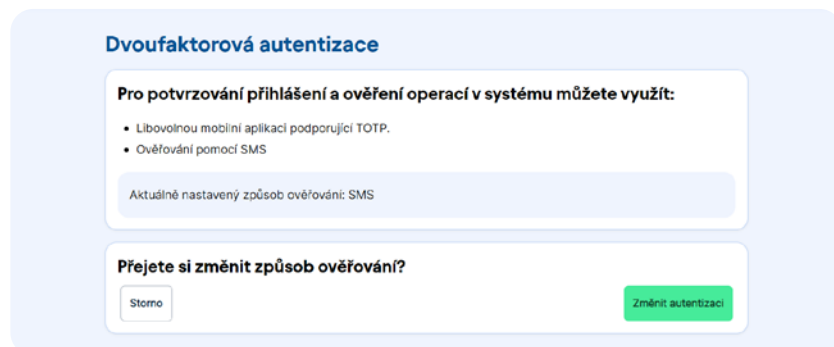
Dvoufaktorová autentizace

Pro potvrzování přihlášení a ověření operací v systému můžete využít:

- Libovolnou mobilní aplikaci podporující TOTP.
- Ověřování pomocí SMS

Aktuálně nastavený způsob ověřování: SMS

Přejete si změnit způsob ověřování?

Storno

Změnit autentizaci